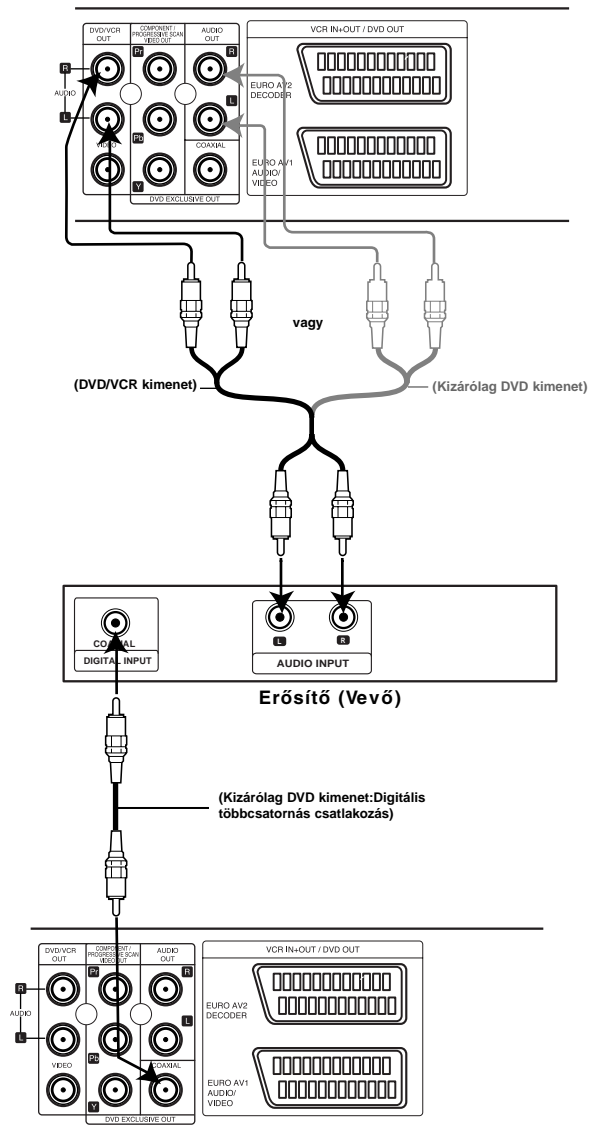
DVD/VCR OUT

COMPONENT / PROGRESSIVE SCAN VIDEO OUT

AUDIO OUT

R

L

AUDIO

Pr

Pb

Y

VIDEO

R

L

COAXIAL

DVD EXCLUSIVE OUT

VCR IN+OUT / DVD OUT

EURO AV2 DECODER

EURO AV1 AUDIO/ VIDEO

vagy

(DVD/VCR kimenet)

(Kizárólag DVD kimenet)

COAXIAL

DIGITAL INPUT

L

R

AUDIO INPUT

Erősítő (Vevő)

(Kizárólag DVD kimenet:Digitális többcsatornás csatlakozás)

DVD/VCR OUT

COMPONENT / PROGRESSIVE SCAN VIDEO OUT

AUDIO OUT

R

L

AUDIO

Pr

Pb

Y

VIDEO

R

L

COAXIAL

DVD EXCLUSIVE OUT

VCR IN+OUT / DVD OUT

EURO AV2 DECODER

EURO AV1 AUDIO/ VIDEO